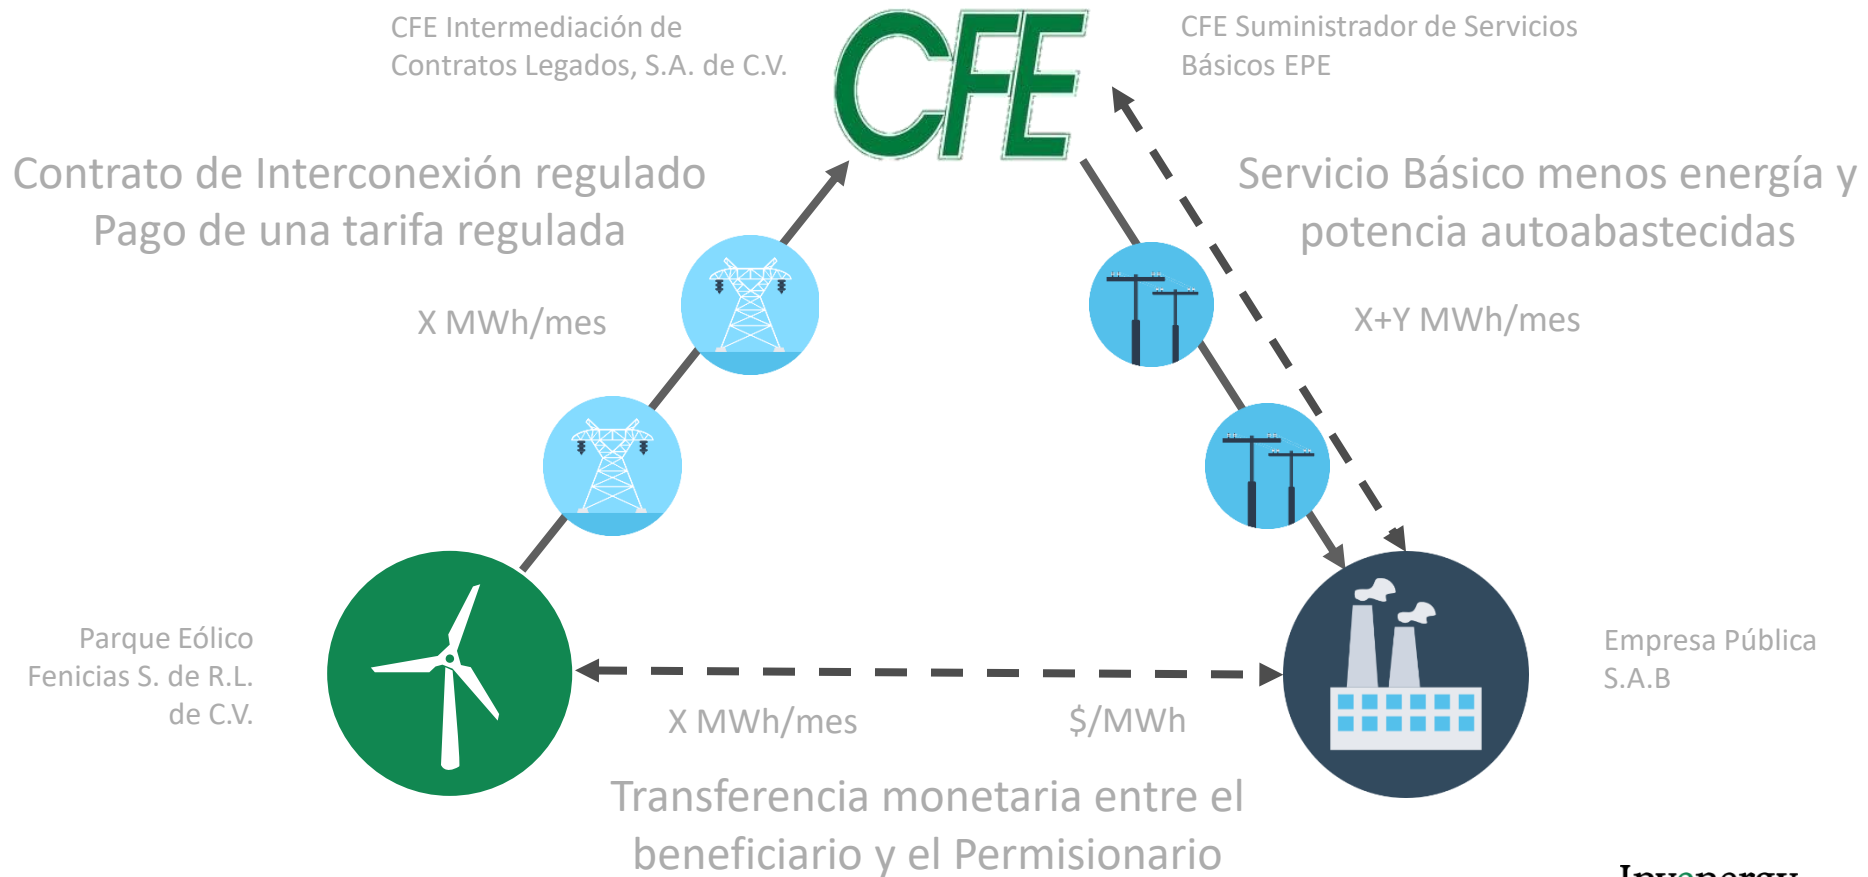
CFE Intermediación de Contratos Legados, S.A. de C.V.

CFE

CFE Suministrador de Servicios Básicos EPE

Contrato de Interconexión regulado
Pago de una tarifa regulada

Servicio Básico menos energía y potencia autoabastecidas

X MWh/mes

X+Y MWh/mes

Parque Eólico Fenicias S. de R.L. de C.V.

Empresa Pública S.A.B

X MWh/mes

$/MWh

Transferencia monetaria entre el beneficiario y el Permisionario

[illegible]